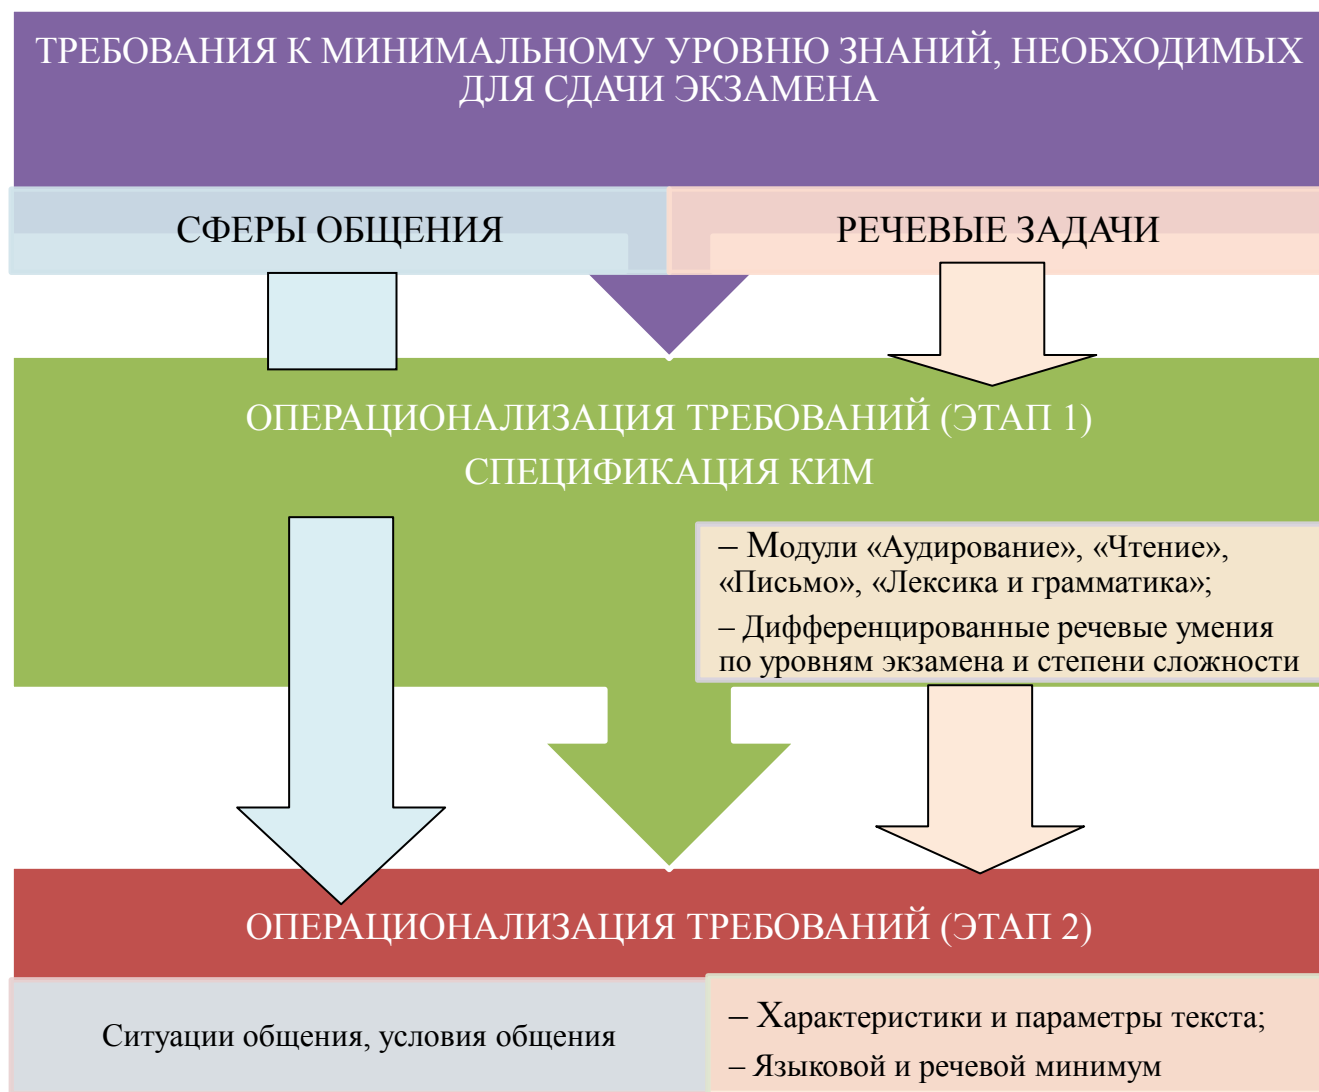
ТРЕБОВАНИЯ К МИНИМАЛЬНОМУ УРОВНЮ ЗНАНИЙ, НЕОБХОДИМЫХ ДЛЯ СДАЧИ ЭКЗАМЕНА

СФЕРЫ ОБЩЕНИЯ

РЕЧЕВЫЕ ЗАДАЧИ

ОПЕРАЦИОНАЛИЗАЦИЯ ТРЕБОВАНИЙ (ЭТАП 1)
СПЕЦИФИКАЦИЯ КИМ

– Модули «Аудирование», «Чтение», «Письмо», «Лексика и грамматика»;

– Дифференцированные речевые умения по уровням экзамена и степени сложности

ОПЕРАЦИОНАЛИЗАЦИЯ ТРЕБОВАНИЙ (ЭТАП 2)

Ситуации общения, условия общения

– Характеристики и параметры текста;

– Языковой и речевой минимум